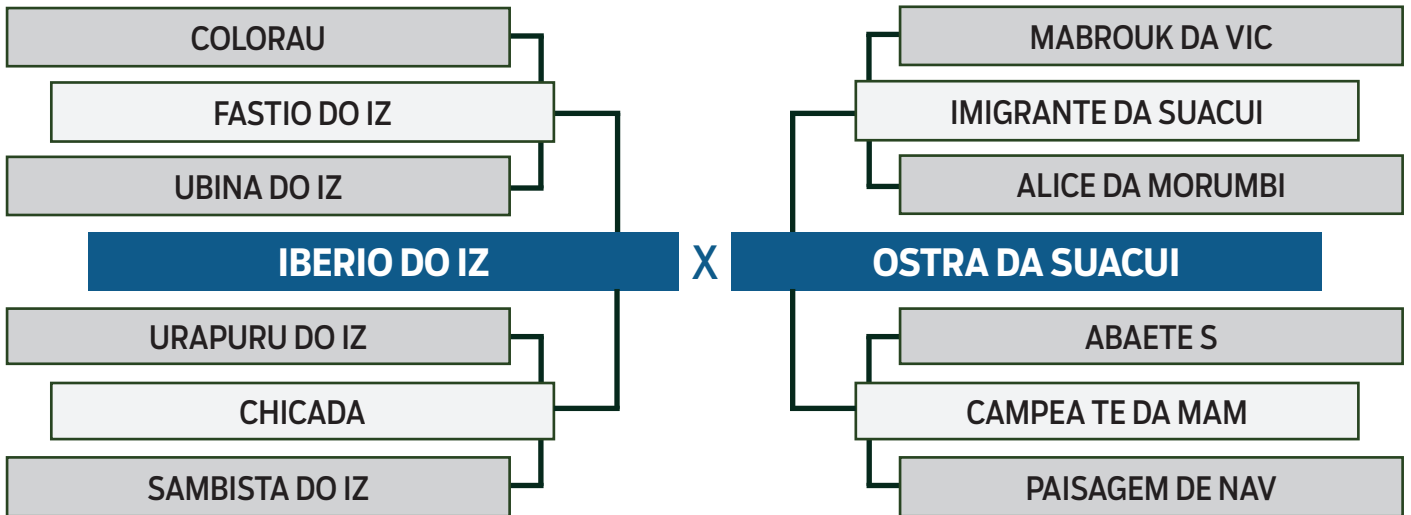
COLORAU

FASTIO DO IZ

UBINA DO IZ

IBERIO DO IZ

X

OSTRA DA SUACUI

URAPURU DO IZ

CHICADA

SAMBISTA DO IZ

MABROUK DA VIC

IMIGRANTE DA SUACUI

ALICE DA MORUMBI

ABAETE S

CAMPEA TE DA MAM

PAISAGEM DE NAV